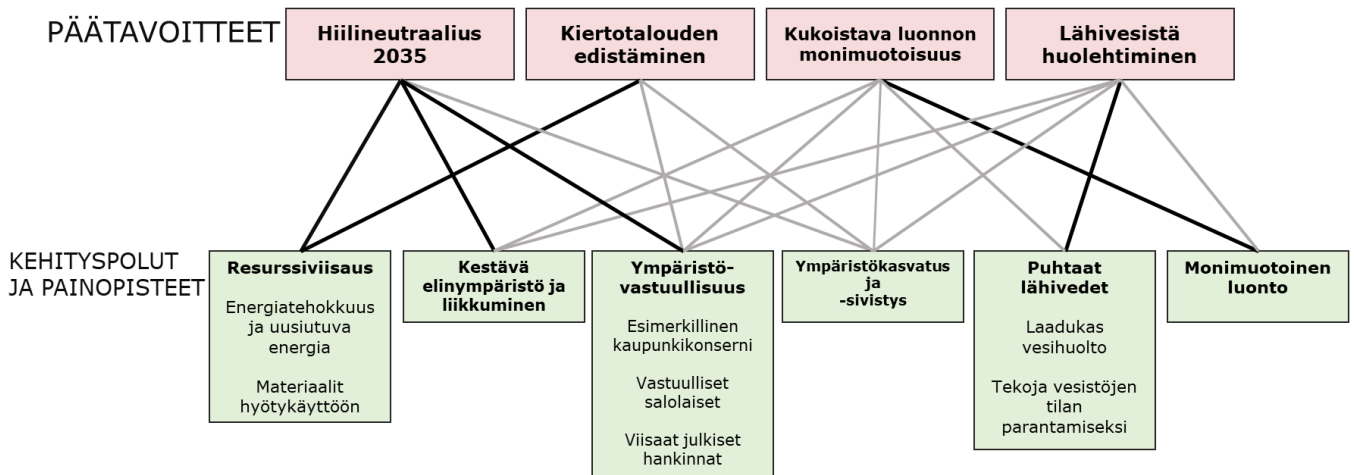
PÄÄTAVOITTEET

Hiilineutraalius 2035

Kiertotalouden edistäminen

Kukoistava luonnon monimuotoisuus

Lähivesistä huolehtiminen

KEHITYSPOLUT JA PAINOPISTEET

Resurssiviisaus

Energiatehokkuus ja uusiutuva energia

Materiaalit hyötykäyttöön

Kestävä elinympäristö ja liikkuminen

Ympäristövastuullisuus

Esimerkillinen kaupunkikonserni

Vastuulliset salolaiset

Viisaat julkiset hankinnat

Ympäristökasvatus ja -sivistys

Puhtaat lähivedet

Laadukas vesihuolto

Tekoja vesistöjen tilan parantamiseksi

Monimuotoinen luonto